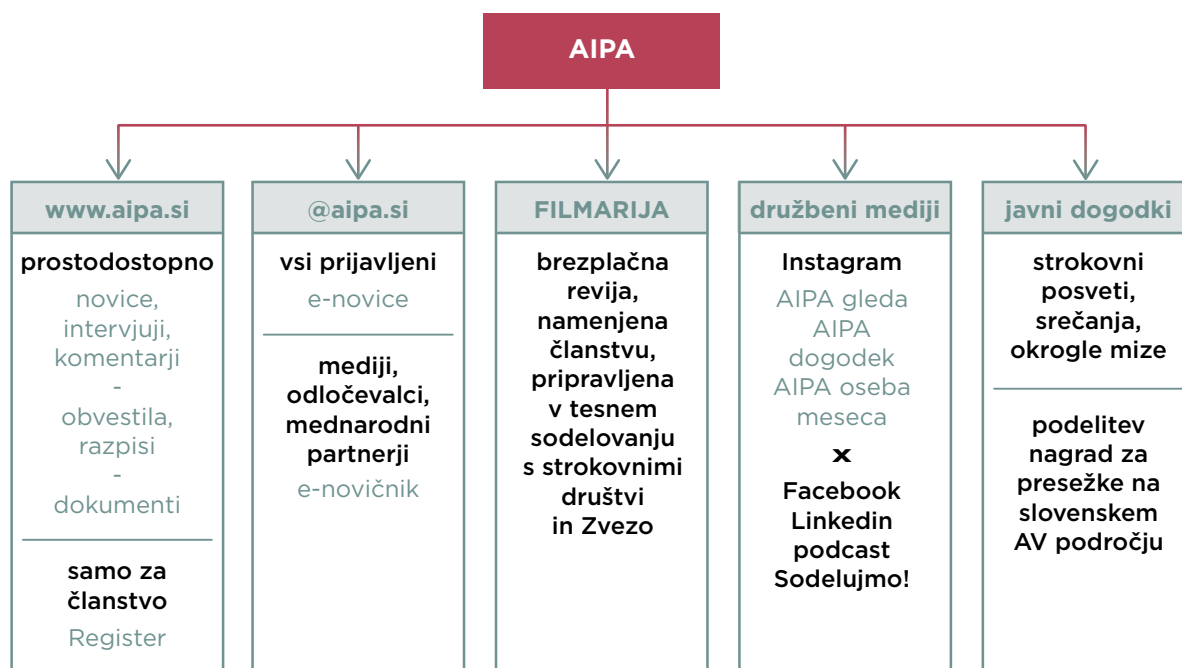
AIPA

www.aipa.si

prostodostopno

novice, intervjuji, komentarji

-

obvestila, razpisi

-

dokumenti

samo za članstvo

Register

@aipa.si

vsi prijavljeni

e-novice

mediji, odločevalci, mednarodni partnerji

e-novičnik

FILMARIJA

brezplačna revija, namenjena članstvu, pripravljena v tesnem sodelovanju s strokovnimi društvi in Zvezo

družbeni mediji

Instagram

AIPA gleda

AIPA dogodek

AIPA oseba meseca

x

Facebook

Linkedin

podcast

Sodelujmo!

javni dogodki

strokovni posveti, srečanja, okrogle mize

podelitev nagrad za presežke na slovenskem AV področju